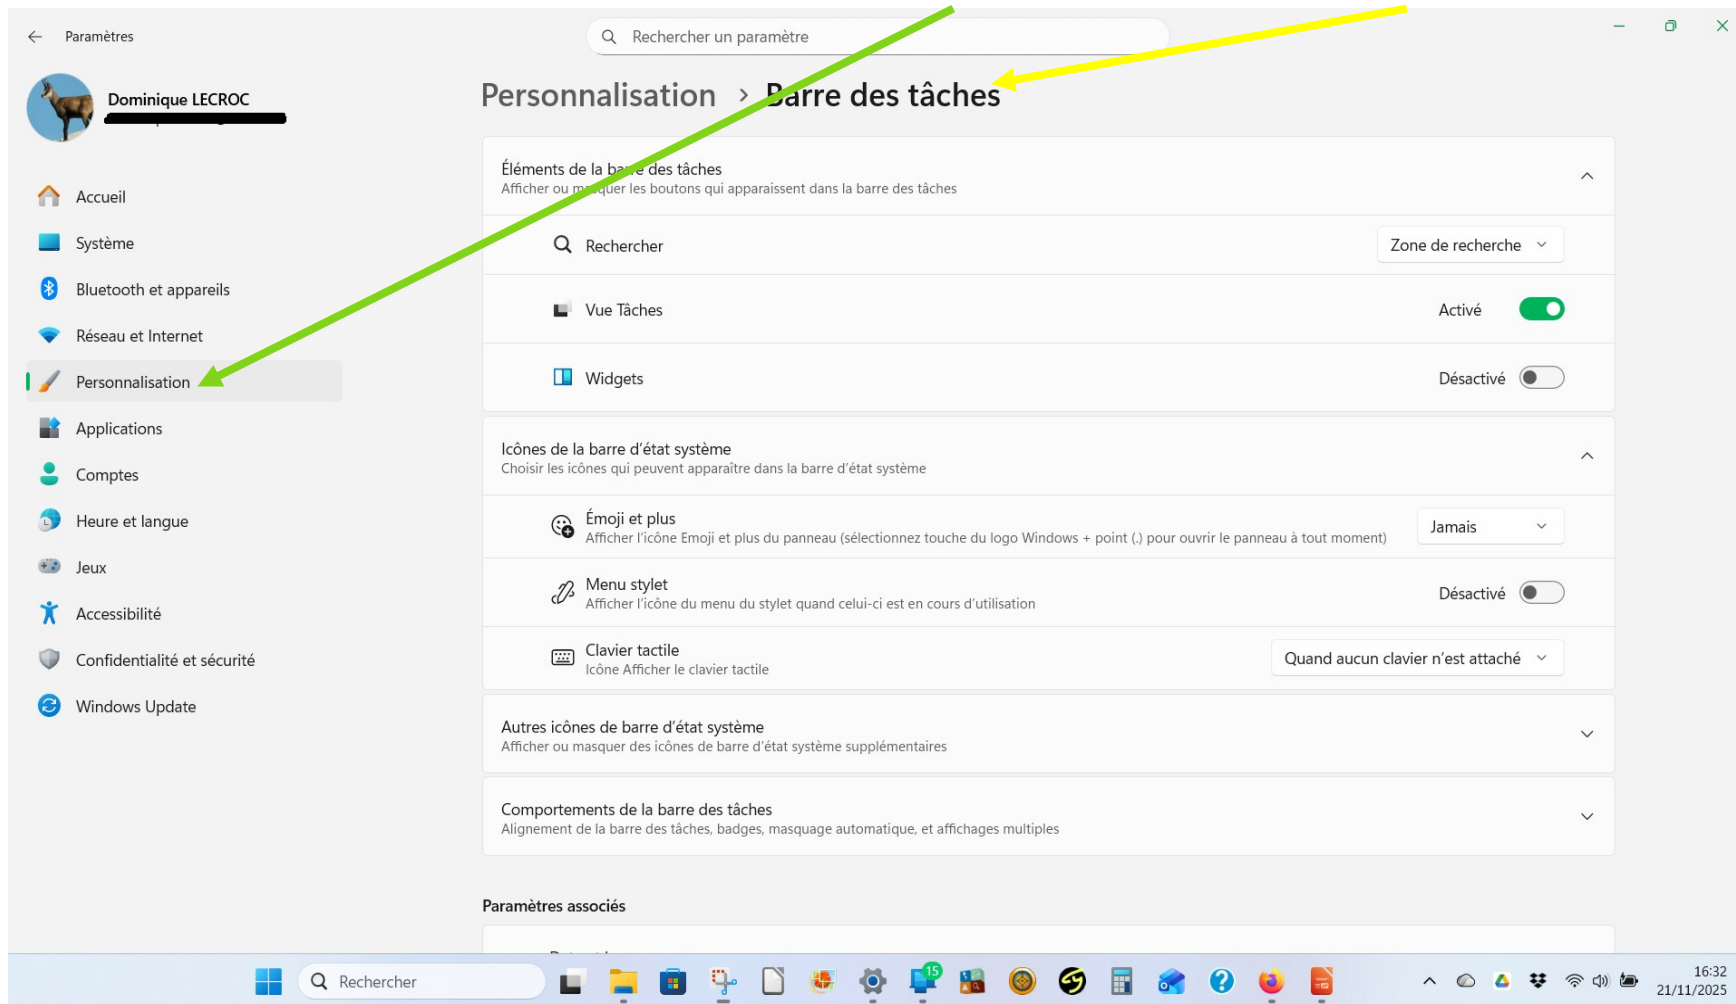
Paramètres

Rechercher un paramètre

Dominique LECROC

Accueil
Système
Bluetooth et appareils
Réseau et Internet
Personnalisation
Applications
Comptes
Heure et langue
Jeux
Accessibilité
Confidentialité et sécurité
Windows Update

Personnalisation > Barre des tâches

Éléments de la barre des tâches
Afficher ou masquer les boutons qui apparaissent dans la barre des tâches

Rechercher — Zone de recherche

Vue Tâches — Activé

Widgets — Désactivé

Icônes de la barre d'état système
Choisir les icônes qui peuvent apparaître dans la barre d'état système

Émoji et plus
Afficher l'icône Emoji et plus du panneau (sélectionnez touche du logo Windows + point (.) pour ouvrir le panneau à tout moment) — Jamais

Menu stylet
Afficher l'icône du menu du stylet quand celui-ci est en cours d'utilisation — Désactivé

Clavier tactile
Icône Afficher le clavier tactile — Quand aucun clavier n'est attaché

Autres icônes de barre d'état système
Afficher ou masquer des icônes de barre d'état système supplémentaires

Comportements de la barre des tâches
Alignement de la barre des tâches, badges, masquage automatique, et affichages multiples

Paramètres associés

Rechercher
15
16:32
21/11/2025